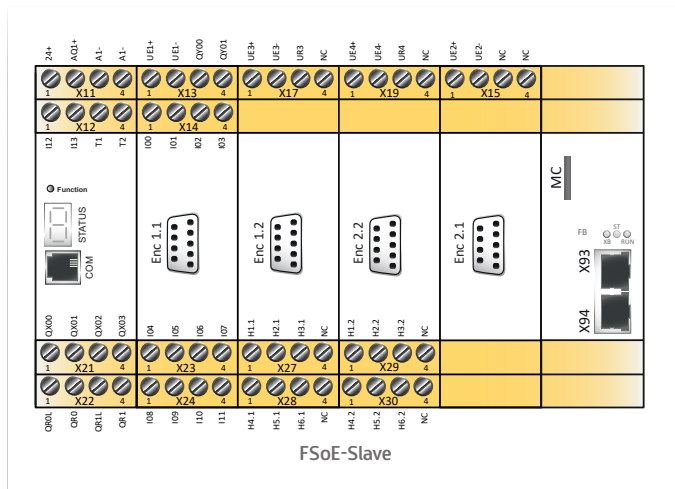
24+ AQ1+ A1- A1-
1 X11 4
1 X12 4
I12 I13 T1 T2

UE1+ UE1- QY00 QY01
1 X13 4
1 X14 4
I00 I01 I02 I03

UE3+ UE3- UR3 NC
1 X17 4

UE4+ UE4- UR4 NC
1 X19 4

UE2+ UE2- NC NC
1 X15 4

Function
STATUS
COM

Enc 1.1
Enc 1.2
Enc 2.2
Enc 2.1

MC
FB
ST
XB
RUN
X93
X94

QX00 QX01 QX02 QX03
1 X21 4
1 X22 4
QR0L QR0 QR1L QR1

I04 I05 I06 I07
1 X23 4
1 X24 4
I08 I09 I10 I11

H1.1 H2.1 H3.1 NC
1 X27 4
1 X28 4
H4.1 H5.1 H6.1 NC

H1.2 H2.2 H3.2 NC
1 X29 4
1 X30 4
H4.2 H5.2 H6.2 NC

FSoE-Slave